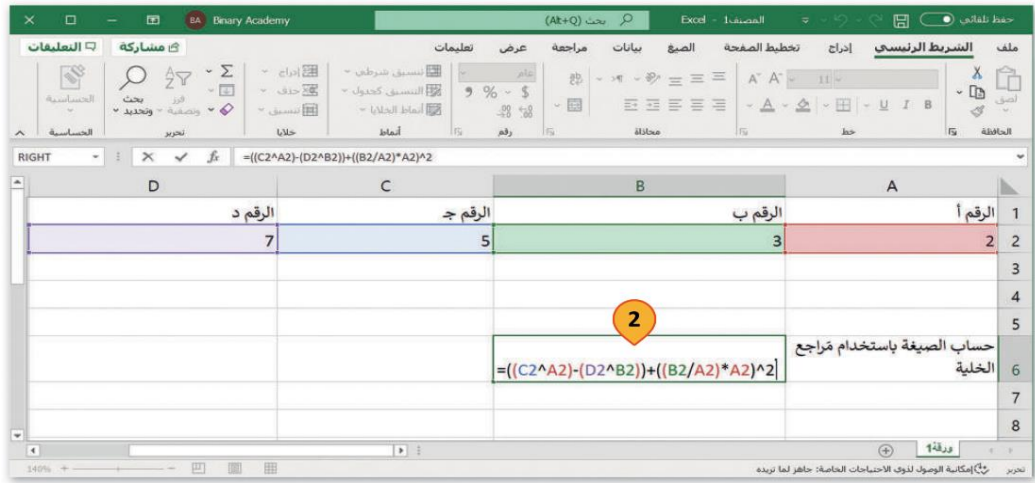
حفظ تلقائي Binary Academy بحث (Alt+Q) المصنف1 - Excel BA

ملف الشريط الرئيسي إدراج تخطيط الصفحة الصيغ بيانات مراجعة عرض تعليمات مشاركة التعليقات

لصق الحافظة خط محاذاة عام رقم تنسيق شرطي التنسيق كجدول أنماط الخلايا أنماط إدراج حذف تنسيق خلايا فرز وتصفية بحث وتحديد تحرير الحساسية الحساسية

RIGHT =((C2^A2)-(D2^B2))+((B2/A2)*A2)^2

| | A | B | C | D |
|---|---|---|---|---|
| 1 | الرقم أ | الرقم ب | الرقم جـ | الرقم د |
| 2 | 2 | 3 | 5 | 7 |
| 3 | | | | |
| 4 | | | | |
| 5 | | | | |
| 6 | حساب الصيغة باستخدام مَراجع الخلية | =((C2^A2)-(D2^B2))+((B2/A2)*A2)^2 | | |
| 7 | | | | |
| 8 | | | | |

2

ورقة1

تحرير إمكانية الوصول لذوي الاحتياجات الخاصة: جاهز لما تريده

140%